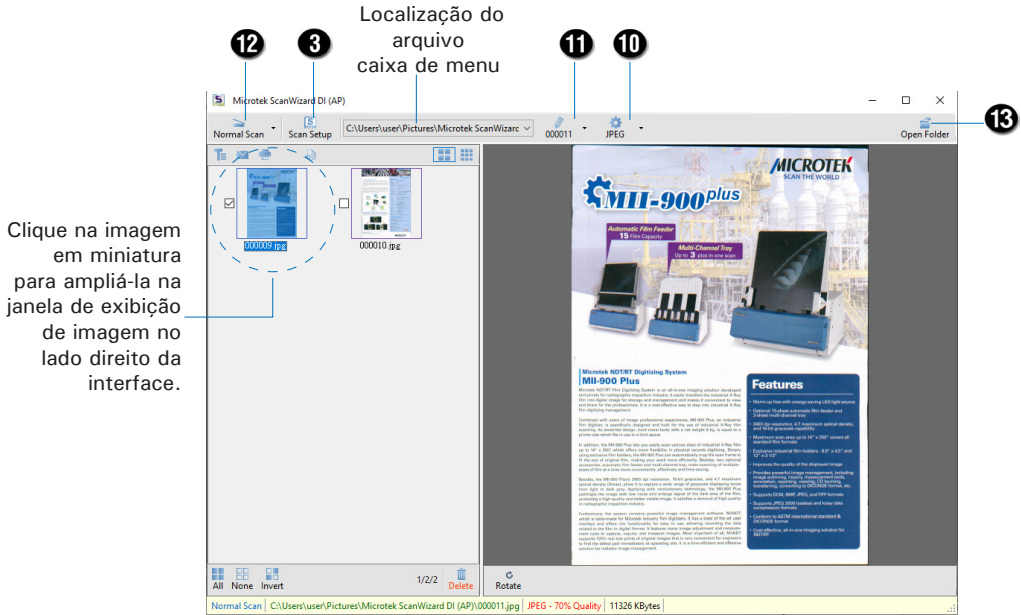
Localização do arquivo caixa de menu

12 3 11 10

Microtek ScanWizard DI (AP)

Normal Scan
Scan Setup
C:\Users\user\Pictures\Microtek ScanWizard
000011
JPEG
Open Folder

13

000009.jpg
000010.jpg

Clique na imagem em miniatura para ampliá-la na janela de exibição de imagem no lado direito da interface.

MICROTEK
SCAN THE WORLD
MII-900plus
Automatic Film Feeder
15 Films Capacity
Multi-Channel Tray
Up to 3 pics in one scan

Microtek NDT/RT Digitizing System
MII-900 Plus

Features

All None Invert
1/2/2
Delete
Rotate

Normal Scan | C:\Users\user\Pictures\Microtek ScanWizard DI (AP)\000011.jpg | JPEG - 70% Quality | 11326 KBytes